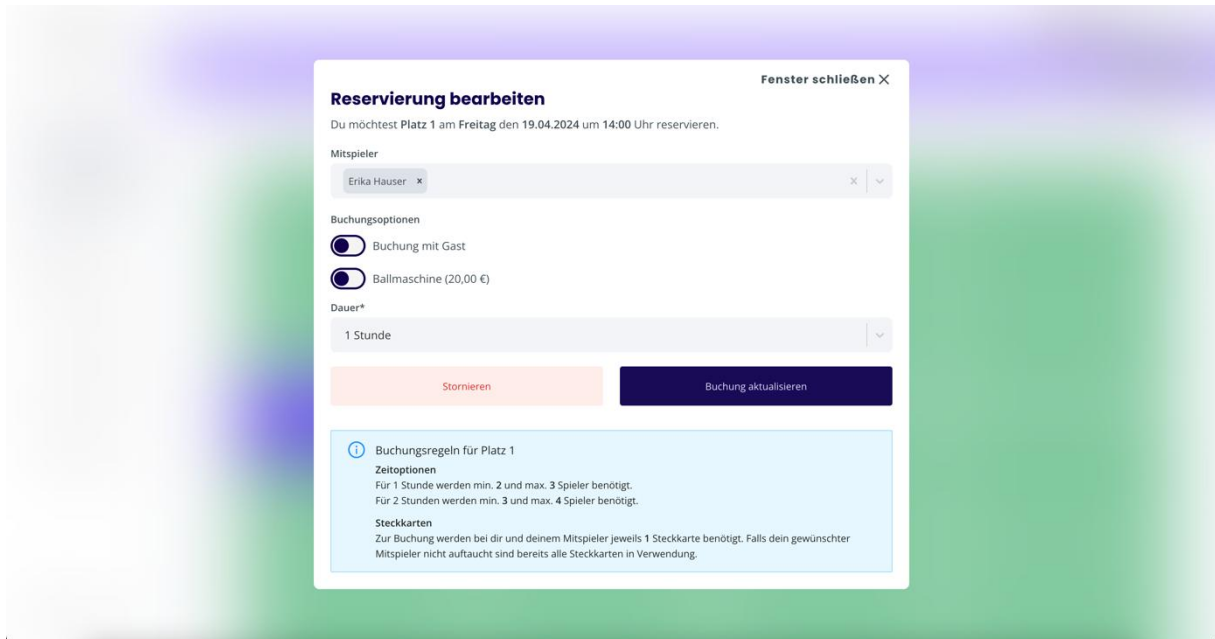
Fenster schließen ×

Reservierung bearbeiten

Du möchtest Platz 1 am Freitag den 19.04.2024 um 14:00 Uhr reservieren.

Mitspieler

Erika Hauser ×

Buchungsoptionen

Buchung mit Gast

Ballmaschine (20,00 €)

Dauer*

1 Stunde

Stornieren

Buchung aktualisieren

Buchungsregeln für Platz 1

Zeitoptionen

Für 1 Stunde werden min. 2 und max. 3 Spieler benötigt.
Für 2 Stunden werden min. 3 und max. 4 Spieler benötigt.

Steckkarten

Zur Buchung werden bei dir und deinem Mitspieler jeweils 1 Steckkarte benötigt. Falls dein gewünschter Mitspieler nicht auftaucht sind bereits alle Steckkarten in Verwendung.